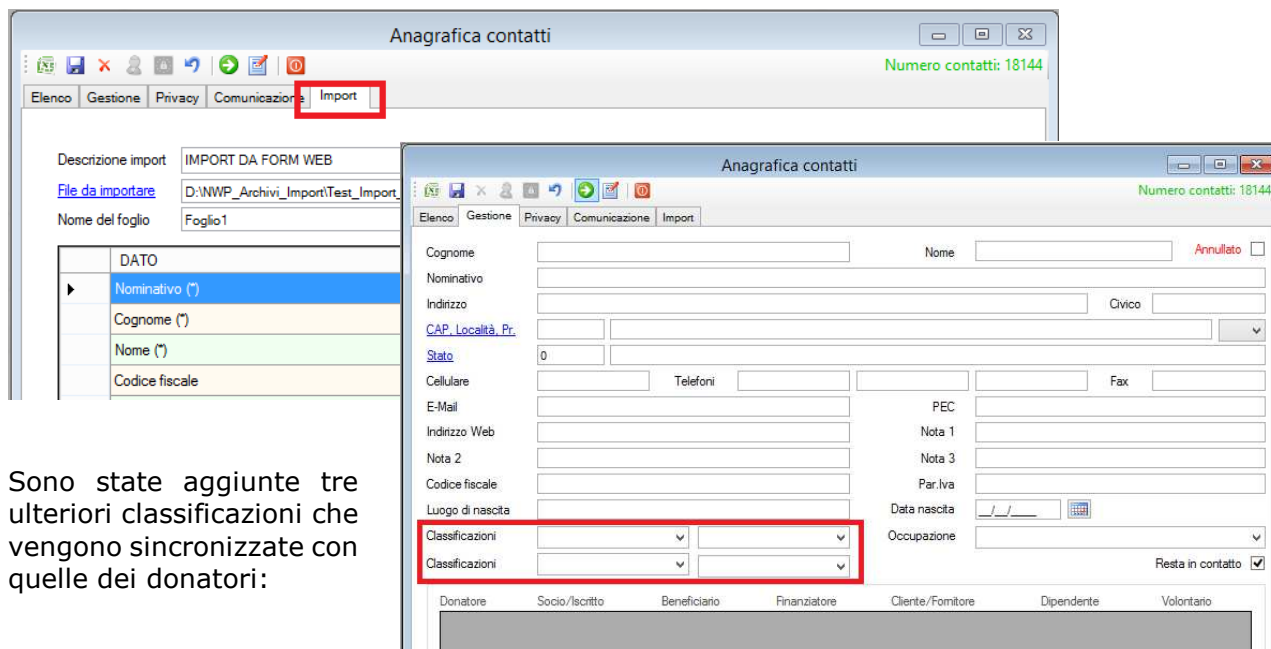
Anagrafica contatti

Numero contatti: 18144

Elenco | Gestione | Privacy | Comunicazione | Import

Descrizione import IMPORT DA FORM WEB

File da importare D:\NWP_Archivi_Import\Test_Import_

Nome del foglio Foglio1

| | DATO |
|---|---|
| ▸ | Nominativo (*) |
| | Cognome (*) |
| | Nome (*) |
| | Codice fiscale |

Sono state aggiunte tre ulteriori classificazioni che vengono sincronizzate con quelle dei donatori:

Anagrafica contatti

Numero contatti: 18144

Elenco | Gestione | Privacy | Comunicazione | Import

Cognome

Nome

Annullato

Nominativo

Indirizzo

Civico

CAP, Località, Pr.

Stato 0

Cellulare

Telefoni

Fax

E-Mail

PEC

Indirizzo Web

Nota 1

Nota 2

Nota 3

Codice fiscale

Par.Iva

Luogo di nascita

Data nascita __/__/____

Classificazioni

Occupazione

Classificazioni

Resta in contatto ✓

Donatore Socio/Iscritto Beneficiario Finanziatore Cliente/Fornitore Dipendente Volontario